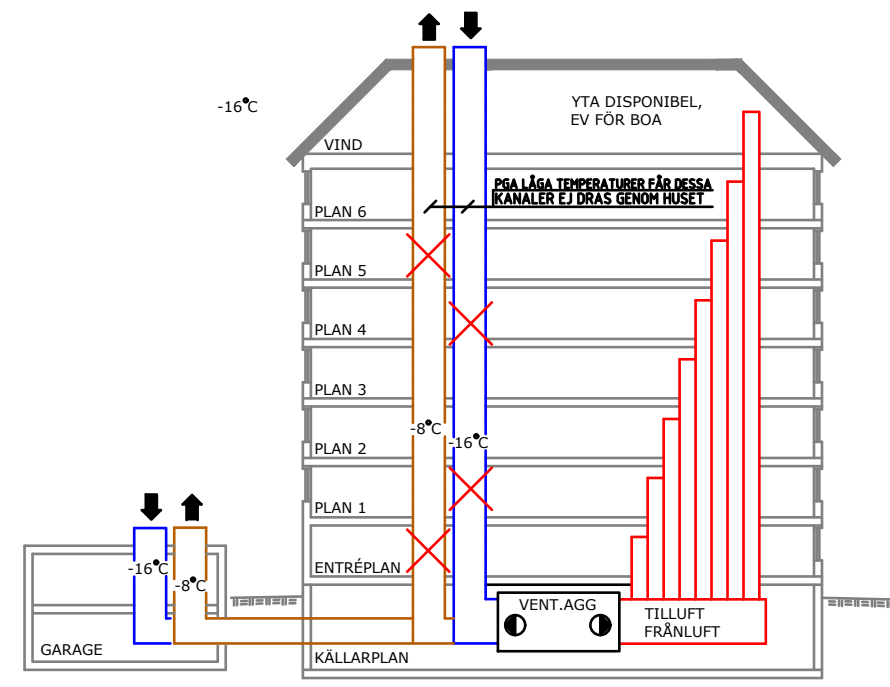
-16°C

YTA DISPONIBEL, EV FÖR BOA

VIND

PGA LÅGA TEMPERATURER FÅR DESSA KANALER EJ DRAS GENOM HUSET

PLAN 6

PLAN 5

PLAN 4

PLAN 3

-8°C

-16°C

PLAN 2

PLAN 1

-16°C

-8°C

ENTRÉPLAN

VENT.AGG

TILLUFT

FRÅNLUFT

GARAGE

KÄLLARPLAN